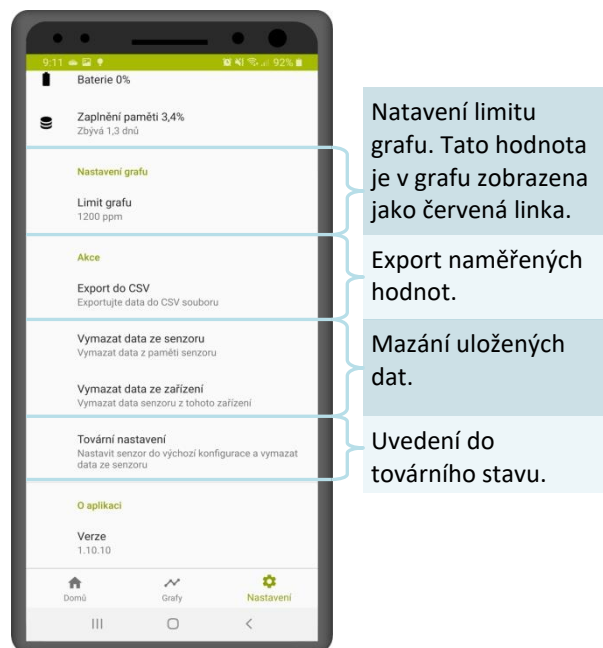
9:11 92%

Baterie 0%

Zaplnění paměti 3,4%
Zbývá 1,3 dnů

Nastavení grafu

Limit grafu
1200 ppm

Akce

Export do CSV
Exportujte data do CSV souboru

Vymazat data ze senzoru
Vymazat data z paměti senzoru

Vymazat data ze zařízení
Vymazat data senzoru z tohoto zařízení

Tovární nastavení
Nastavit senzor do výchozí konfigurace a vymazat data ze senzoru

O aplikaci

Verze
1.10.10

Domů Grafy Nastavení

Natavení limitu grafu. Tato hodnota je v grafu zobrazena jako červená linka.

Export naměřených hodnot.

Mazání uložených dat.

Uvedení do továrního stavu.